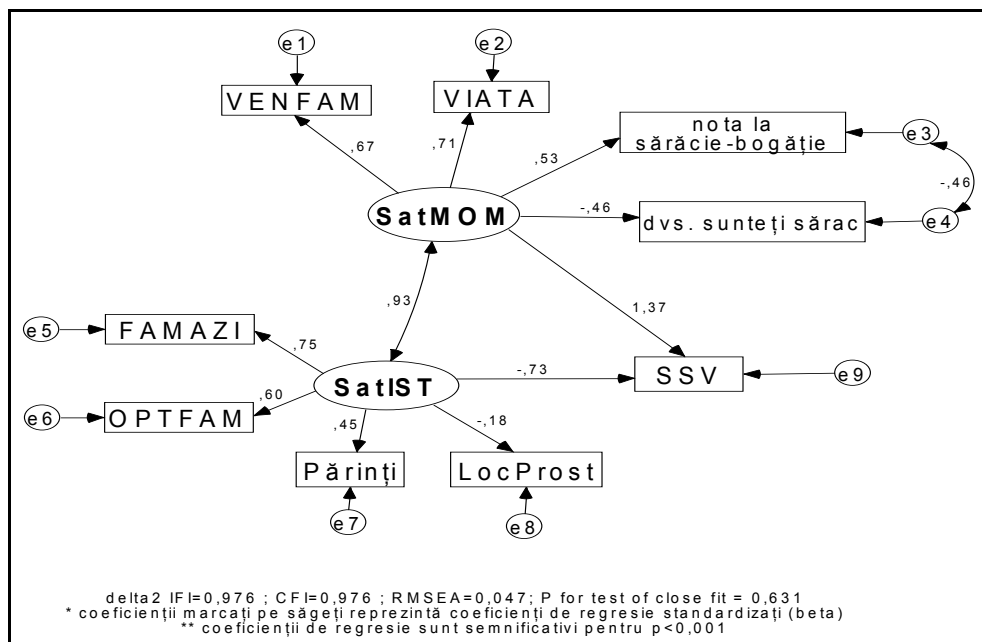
e1

e2

VENFAM

VIATA

,67

,71

,53

nota la sărăcie-bogăție

e3

-,46

SatMOM

-,46

dvs. sunteți sărac

e4

,93

1,37

e5

FAMAZI

,75

SatIST

-,73

SSV

e9

e6

,60

OPTFAM

,45

-,18

Părinți

LocProst

e7

e8

delta2 IFI=0,976 ; CFI=0,976 ; RMSEA=0,047; P for test of close fit = 0,631
* coeficienții marcați pe săgeți reprezintă coeficienți de regresie standardizați (beta)
** coeficienții de regresie sunt semnificativi pentru p<0,001